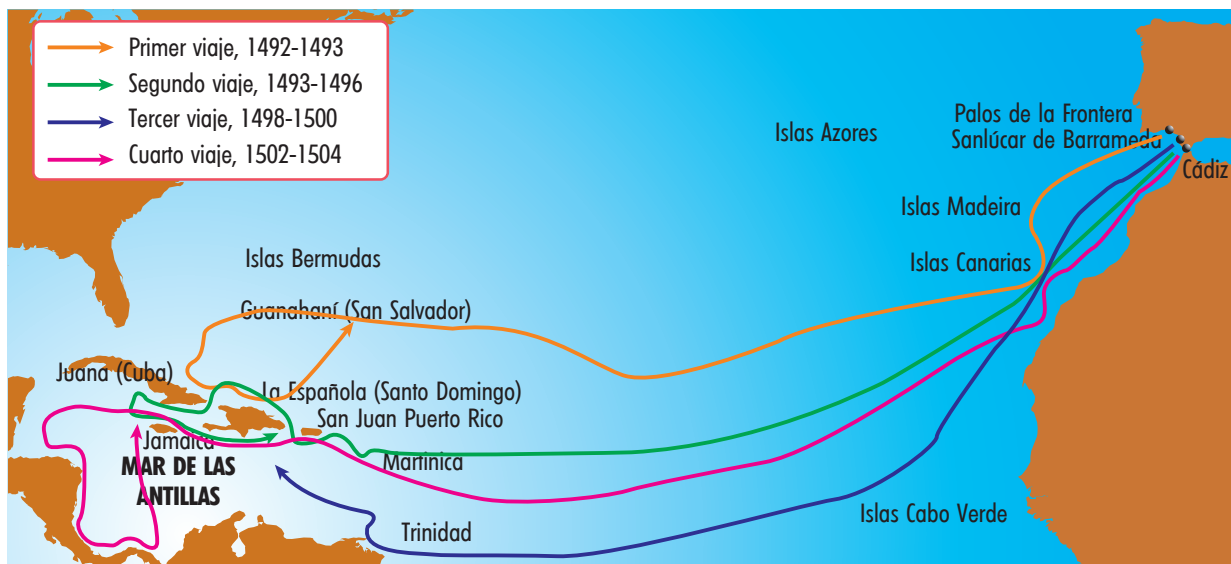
Primer viaje, 1492-1493
Segundo viaje, 1493-1496
Tercer viaje, 1498-1500
Cuarto viaje, 1502-1504

Islas Azores
Palos de la Frontera
Sanlúcar de Barrameda
Cádiz
Islas Madeira
Islas Canarias
Islas Bermudas
Guanahaní (San Salvador)
Juana (Cuba)
La Española (Santo Domingo)
San Juan Puerto Rico
Jamaica
MAR DE LAS ANTILLAS
Martinica
Trinidad
Islas Cabo Verde